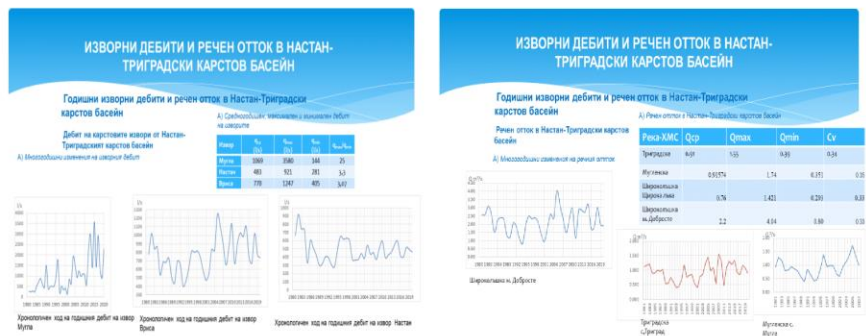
ИЗВОРНИ ДЕБИТИ И РЕЧЕН ОТТОК В НАСТАН-ТРИГРАДСКИ КАРСТОВ БАСЕЙН

Годишни изворни дебити и речен отток в Настан-Триградски карстов басейн

Дебит на карстовите извори от Настан-Триградският карстов басейн

А) Многогодишни изменения на изворния дебит

Б) Средногодишни, максимални и минимални дебит на изворите

| Извор | $q_{ср}$ (l/s) | $q_{max}$ (l/s) | $q_{min}$ (l/s) | $q_{max}/q_{min}$ |
|---|---|---|---|---|
| Мутла | 1069 | 3580 | 344 | 25 |
| Настан | 481 | 921 | 281 | 3,3 |
| Вриса | 779 | 1247 | 405 | 3,07 |

Хронологичен ход на годишния дебит на извор Мутла

Хронологичен ход на годишния дебит на извор Вриса

Хронологичен ход на годишния дебит на извор Настан

ИЗВОРНИ ДЕБИТИ И РЕЧЕН ОТТОК В НАСТАН-ТРИГРАДСКИ КАРСТОВ БАСЕЙН

Годишни изворни дебити и речен отток в Настан-Триградски карстов басейн

Речен отток в Настан-Триградски карстов басейн

А) Многогодишни изменения на речния отток

Б) Речен отток в Настан-Триградски карстов басейн

| Река-ХМС | Qср | Qmax | Qmin | Cv |
|---|---|---|---|---|
| Триградска | 0,91 | 1,55 | 0,39 | 0,34 |
| Мугленска | 0,91574 | 1,74 | 0,353 | 0,36 |
| Широколъшка Широка лъка | 0,76 | 1,421 | 0,293 | 0,33 |
| Широколъшка н.Добросте | 2,2 | 4,04 | 0,88 | 0,33 |

Широколъшка н. Добросте

Триградска с.Триград

Мугленска с. Мугла